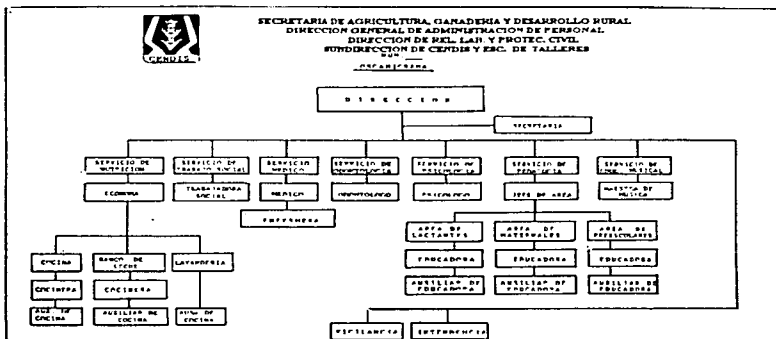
CENDIS 1

SECRETARIA DE AGRICULTURA, GANADERIA Y DESARROLLO RURAL
DIRECCION GENERAL DE ADMINISTRACION DE PERSONAL
DIRECCION DE REL. LAB. Y PROTEC. CIVIL
SUBDIRECCION DE CENDIS Y ESC. DE TALLERES
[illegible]
ORGANIGRAMA

DIRECCION

SECRETARIA

SERVICIO DE NUTRICION
SERVICIO DE TRABAJO SOCIAL
SERVICIO MEDICO
SERVICIO DE ODONTOLOGIA
SERVICIO DE PSICOLOGIA
SERVICIO DE PEDAGOGIA
SERVICIO DE EDUC. MUSICAL

ECONOMA
TRABAJADORA SOCIAL
MEDICO
ODONTOLOGO
PSICOLOGO
JEFE DE AREA
MAESTRA DE MUSICA

ENFERMERA

AREA DE LACTANTES
AREA DE MATERNALES
AREA DE PREESCOLARES

EDUCADORA
EDUCADORA
EDUCADORA

AUXILIAR DE EDUCADORA
AUXILIAR DE EDUCADORA
AUXILIAR DE EDUCADORA

COCINA
BANCO DE LECHE
LAVANDERIA

COCINERA
COCINERA

AUX. DE COCINA
AUXILIAR DE COCINA
AUX. DE COCINA

VIGILANCIA
INTENDENCIA